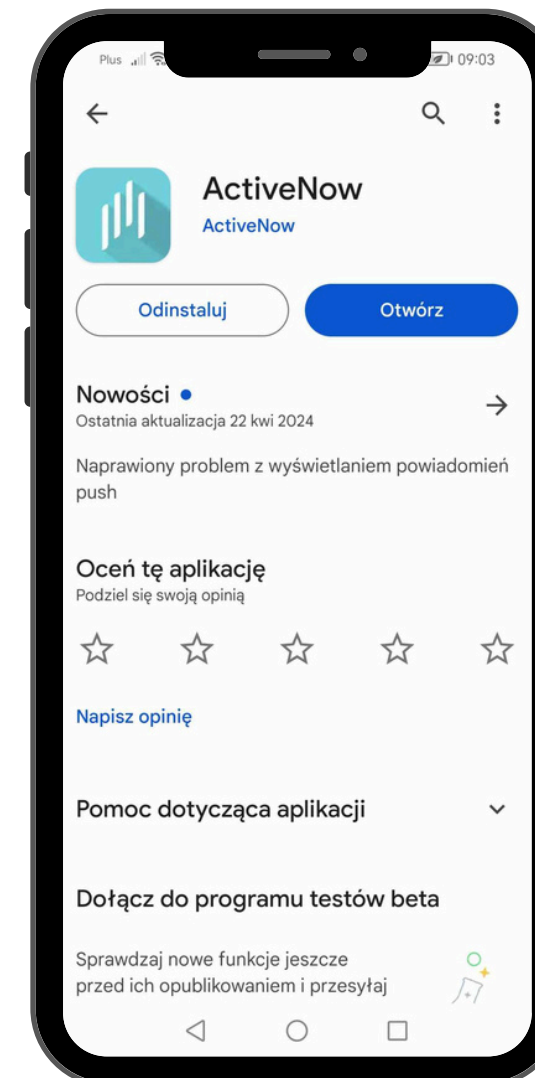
Plus 09:03

ActiveNow
ActiveNow

Odinstaluj
Otwórz

Nowości •
Ostatnia aktualizacja 22 kwi 2024

Naprawiony problem z wyświetlaniem powiadomień push

Oceń tę aplikację
Podziel się swoją opinią

Napisz opinię

Pomoc dotycząca aplikacji

Dołącz do programu testów beta

Sprawdzaj nowe funkcje jeszcze przed ich opublikowaniem i przesyłaj